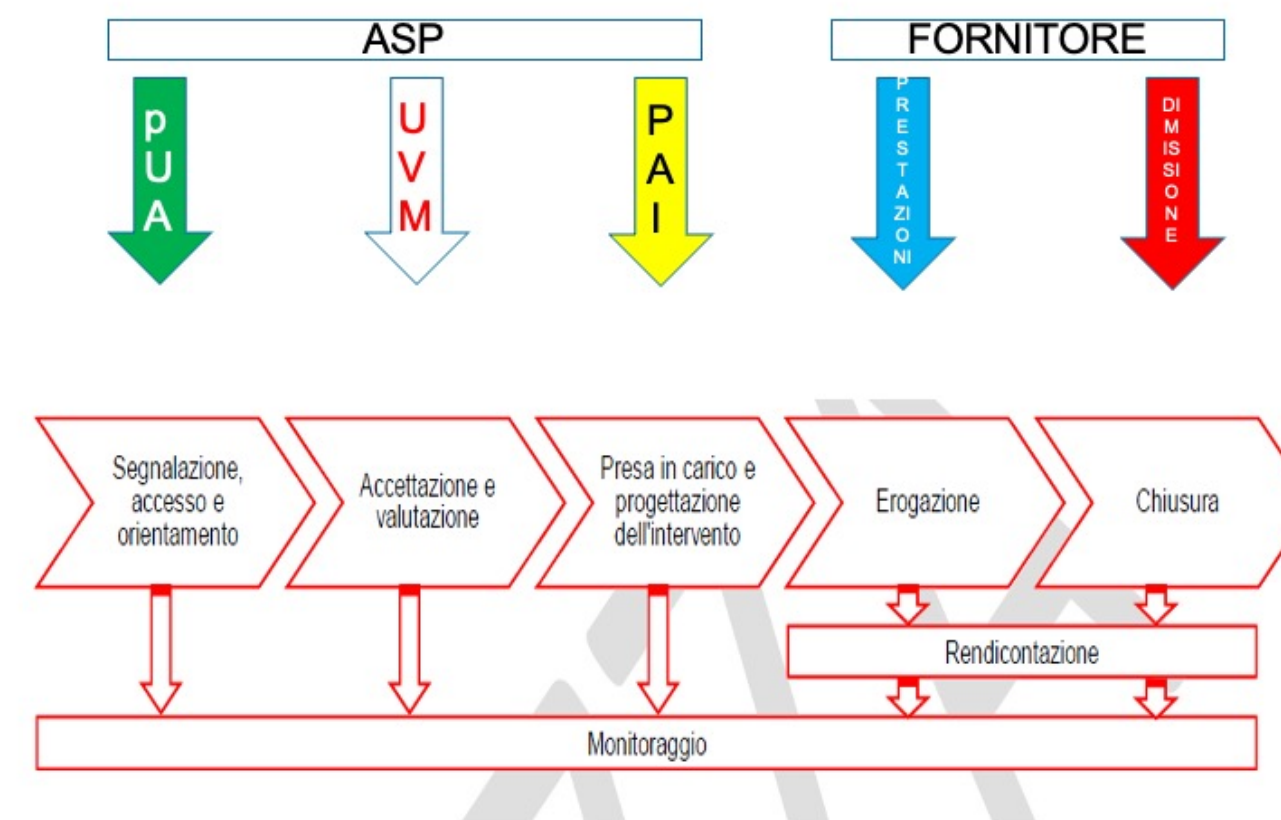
ASP

FORNITORE

pUA

UVM

PAI

PRESTAZIONI

DIMISSIONE

Segnalazione, accesso e orientamento

Accettazione e valutazione

Presa in carico e progettazione dell'intervento

Erogazione

Chiusura

Rendicontazione

Monitoraggio